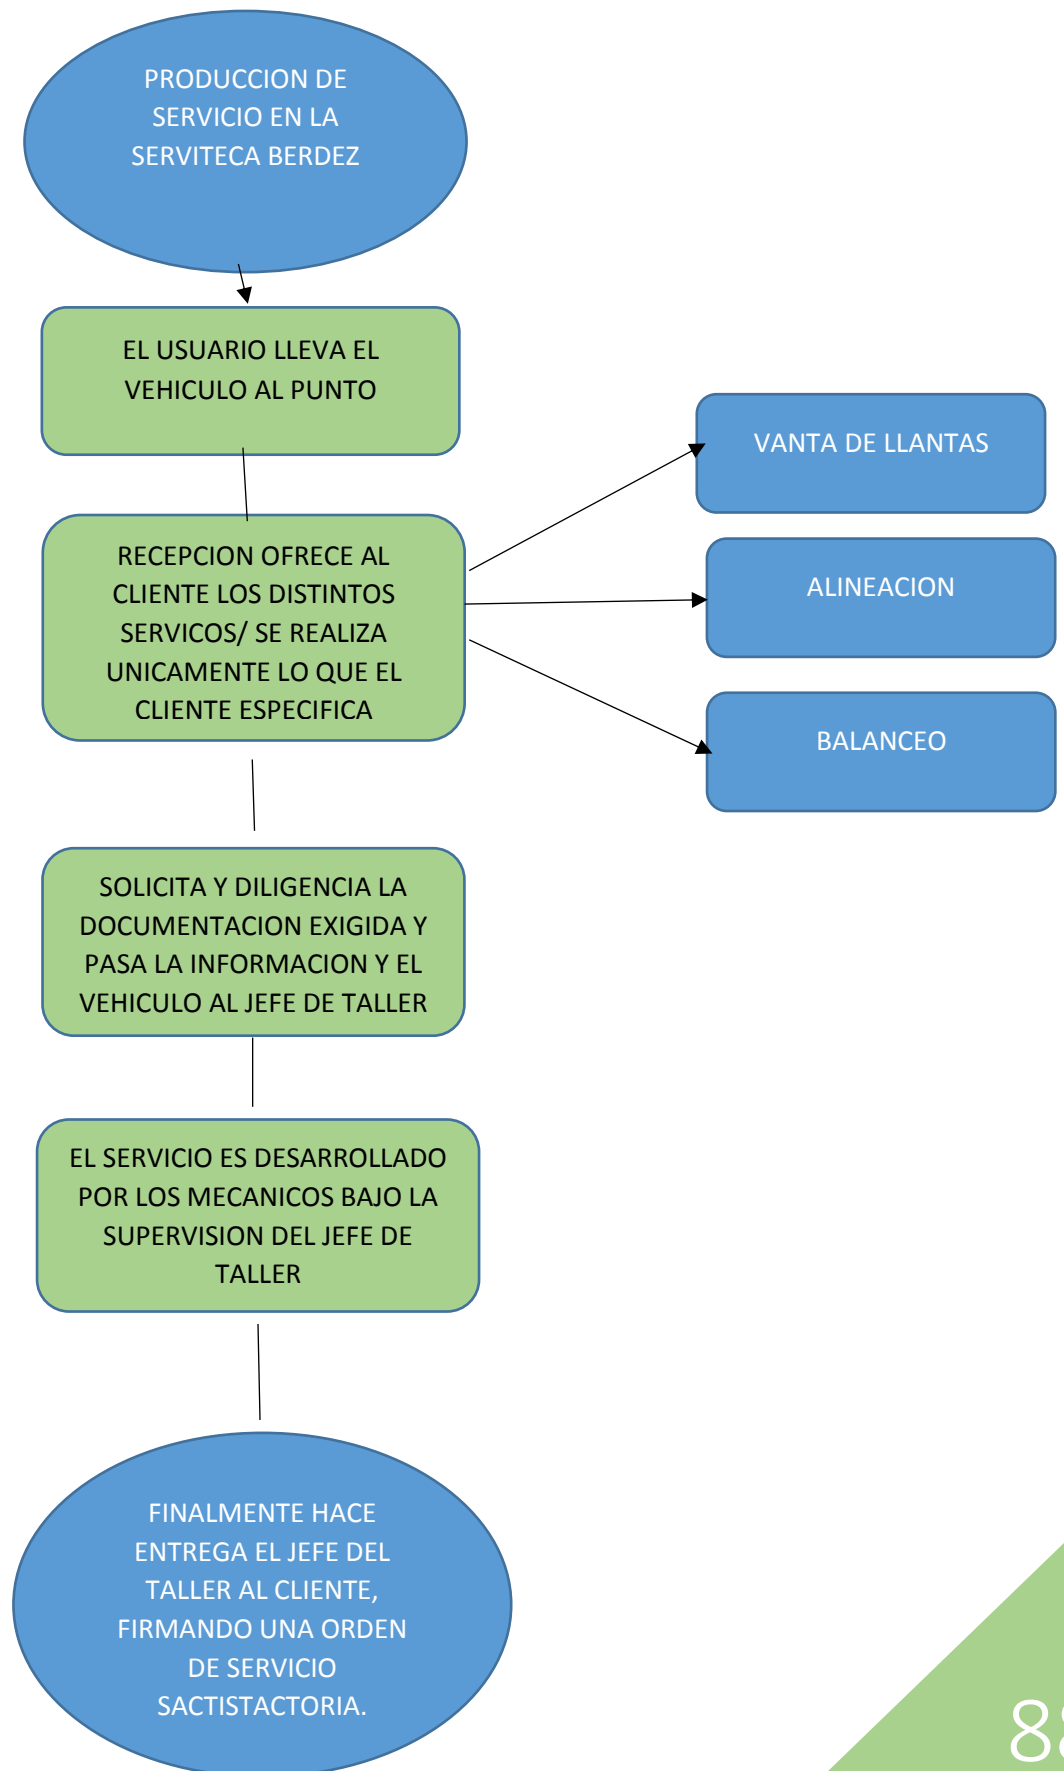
PRODUCCION DE SERVICIO EN LA SERVITECA BERDEZ

EL USUARIO LLEVA EL VEHICULO AL PUNTO

RECEPCION OFRECE AL CLIENTE LOS DISTINTOS SERVICOS/ SE REALIZA UNICAMENTE LO QUE EL CLIENTE ESPECIFICA

VANTA DE LLANTAS

ALINEACION

BALANCEO

SOLICITA Y DILIGENCIA LA DOCUMENTACION EXIGIDA Y PASA LA INFORMACION Y EL VEHICULO AL JEFE DE TALLER

EL SERVICIO ES DESARROLLADO POR LOS MECANICOS BAJO LA SUPERVISION DEL JEFE DE TALLER

FINALMENTE HACE ENTREGA EL JEFE DEL TALLER AL CLIENTE, FIRMANDO UNA ORDEN DE SERVICIO SACTISTACTORIA.

8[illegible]